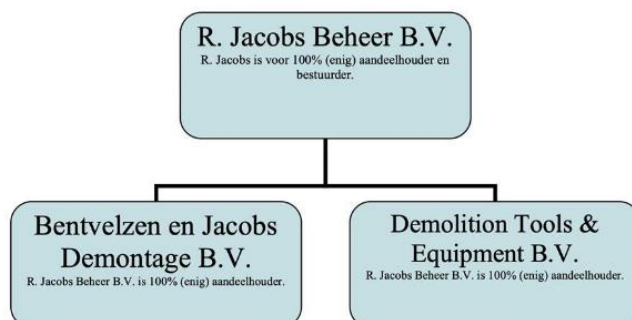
R. Jacobs Beheer B.V.
R. Jacobs is voor 100% (enig) aandeelhouder en bestuurder.

Bentvelzen en Jacobs Demontage B.V.
R. Jacobs Beheer B.V. is 100% (enig) aandeelhouder.

Demolition Tools & Equipment B.V.
R. Jacobs Beheer B.V. is 100% (enig) aandeelhouder.